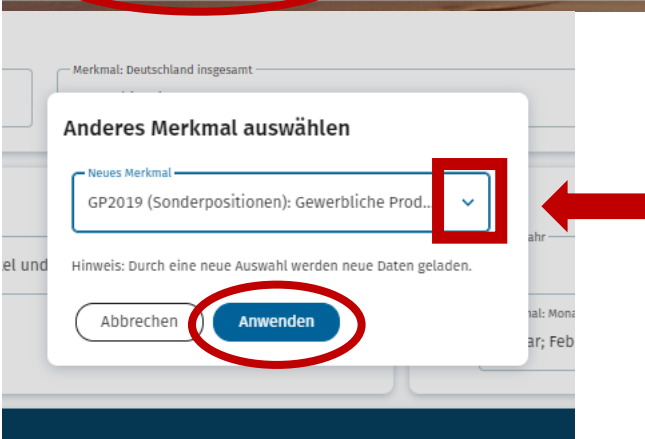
Merkmal: Deutschland insgesamt

Anderes Merkmal auswählen

Neues Merkmal
GP2019 (Sonderpositionen): Gewerbliche Prod...

Hinweis: Durch eine neue Auswahl werden neue Daten geladen.

Abbrechen
Anwenden

el und

ahr

mal: Mona
ar; Feb